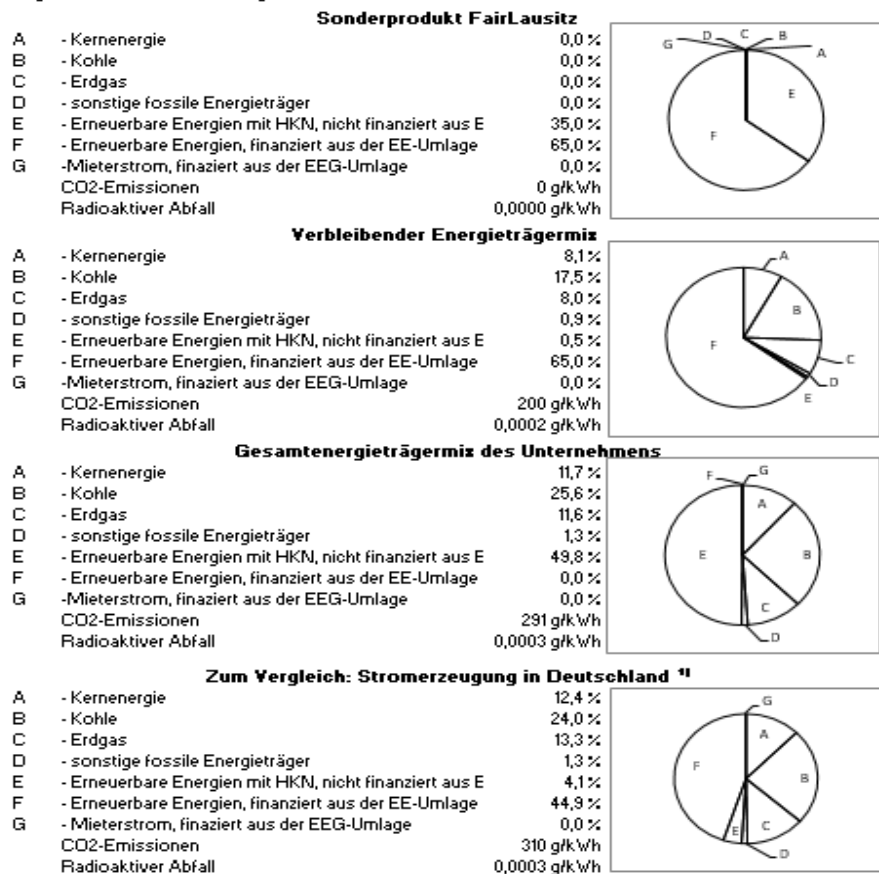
Sonderprodukt FairLausitz

| | | |
|---|---|---|
| A | - Kernenergie | 0,0 % |
| B | - Kohle | 0,0 % |
| C | - Erdgas | 0,0 % |
| D | - sonstige fossile Energieträger | 0,0 % |
| E | - Erneuerbare Energien mit HKN, nicht finanziert aus E | 35,0 % |
| F | - Erneuerbare Energien, finanziert aus der EE-Umlage | 65,0 % |
| G | -Mieterstrom, finaziert aus der EEG-Umlage | 0,0 % |
| | CO2-Emissionen | 0 g/kWh |
| | Radioaktiver Abfall | 0,0000 g/kWh |

G D C B A E F

Verbleibender Energieträgermix

| | | |
|---|---|---|
| A | - Kernenergie | 8,1 % |
| B | - Kohle | 17,5 % |
| C | - Erdgas | 8,0 % |
| D | - sonstige fossile Energieträger | 0,9 % |
| E | - Erneuerbare Energien mit HKN, nicht finanziert aus E | 0,5 % |
| F | - Erneuerbare Energien, finanziert aus der EE-Umlage | 65,0 % |
| G | -Mieterstrom, finaziert aus der EEG-Umlage | 0,0 % |
| | CO2-Emissionen | 200 g/kWh |
| | Radioaktiver Abfall | 0,0002 g/kWh |

A B F C D E

Gesamtenergieträgermix des Unternehmens

| | | |
|---|---|---|
| A | - Kernenergie | 11,7 % |
| B | - Kohle | 25,6 % |
| C | - Erdgas | 11,6 % |
| D | - sonstige fossile Energieträger | 1,3 % |
| E | - Erneuerbare Energien mit HKN, nicht finanziert aus E | 49,8 % |
| F | - Erneuerbare Energien, finanziert aus der EE-Umlage | 0,0 % |
| G | -Mieterstrom, finaziert aus der EEG-Umlage | 0,0 % |
| | CO2-Emissionen | 291 g/kWh |
| | Radioaktiver Abfall | 0,0003 g/kWh |

F G A E B C D

Zum Vergleich: Stromerzeugung in Deutschland ¹⁾

| | | |
|---|---|---|
| A | - Kernenergie | 12,4 % |
| B | - Kohle | 24,0 % |
| C | - Erdgas | 13,3 % |
| D | - sonstige fossile Energieträger | 1,3 % |
| E | - Erneuerbare Energien mit HKN, nicht finanziert aus E | 4,1 % |
| F | - Erneuerbare Energien, finanziert aus der EE-Umlage | 44,9 % |
| G | - Mieterstrom, finaziert aus der EEG-Umlage | 0,0 % |
| | CO2-Emissionen | 310 g/kWh |
| | Radioaktiver Abfall | 0,0003 g/kWh |

G A F B E C D